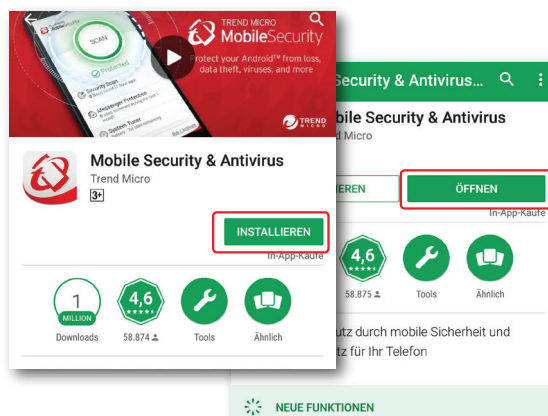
TREND MICRO
MobileSecurity
Protect your Android™ from loss, data theft, viruses, and more

SCAN
Protected
Security Scan
Messenger Protection
System Tuner
TREND MICRO

Mobile Security & Antivirus
Trend Micro
3+
INSTALLIEREN
In-App-Käufe

1
MILLION
Downloads

4,6
58.874

Tools

Ähnlich

Security & Antivirus...
Mobile Security & Antivirus
Trend Micro
IEREN
ÖFFNEN
In-App-Käufe

4,6
58.875

Tools

Ähnlich

utz durch mobile Sicherheit und
tz für Ihr Telefon

NEUE FUNKTIONEN